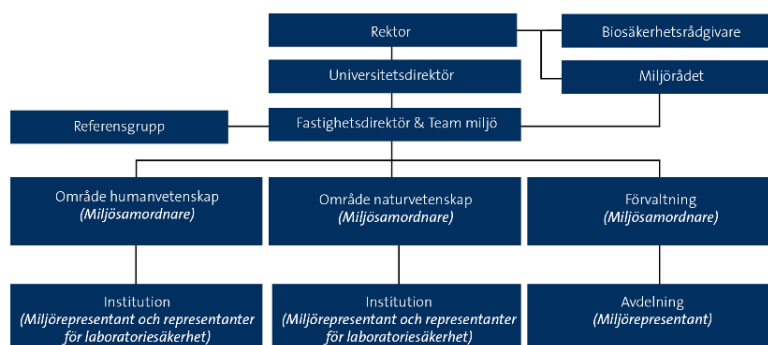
Rektor

Biosäkerhetsrådgivare

Universitetsdirektör

Miljörådet

Referensgrupp

Fastighetsdirektör & Team miljö

Område humanvetenskap
*(Miljösamordnare)*

Område naturvetenskap
*(Miljösamordnare)*

Förvaltning
*(Miljösamordnare)*

Institution
*(Miljörepresentant och representanter för laboratoriesäkerhet)*

Institution
*(Miljörepresentant och representanter för laboratoriesäkerhet)*

Avdelning
*(Miljörepresentant)*